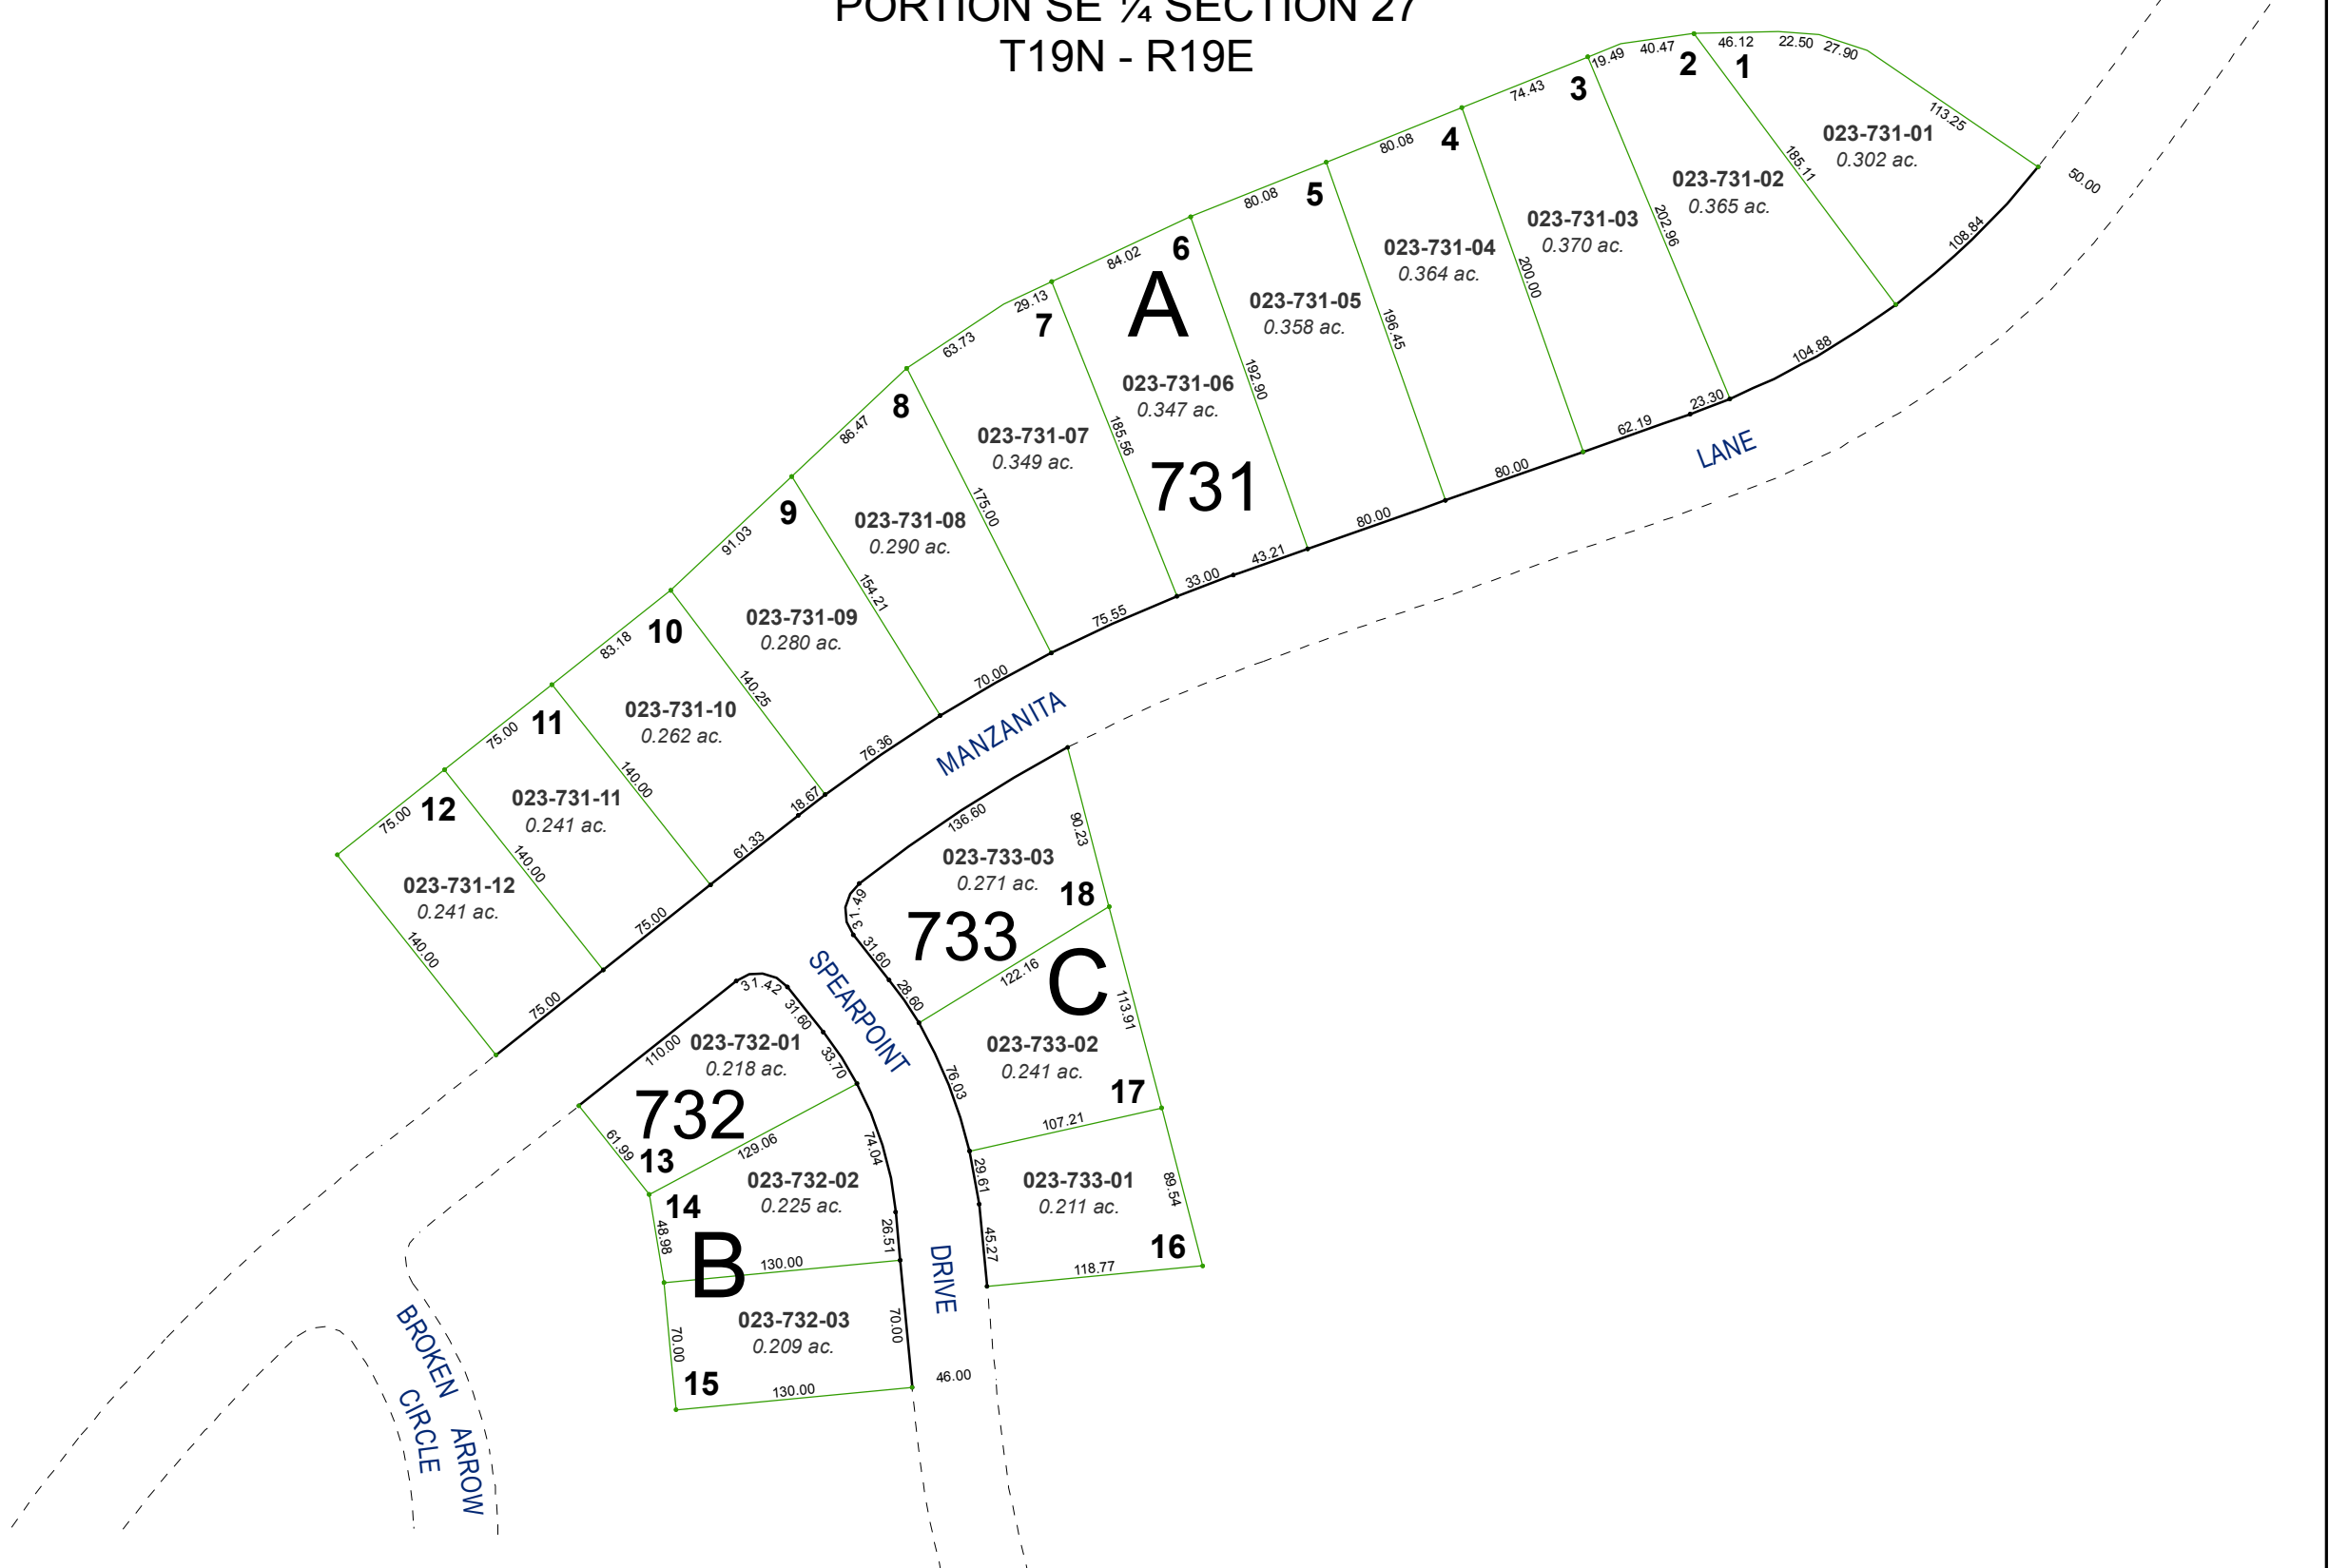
PORTION SE ¼ SECTION 27
T19N - R19E

19.49 40.47 46.12 22.50 27.90
2 1
74.43 3
113.25
023-731-01
0.302 ac.
80.08 4
185.11
50.00
023-731-02
0.365 ac.
80.08 5
023-731-03
0.370 ac.
202.96
84.02 6
023-731-04
0.364 ac.
108.84
A
023-731-05
0.358 ac.
200.00
29.13 7
196.45
63.73
192.90
023-731-06
0.347 ac.
104.88
23.30
8
86.47
023-731-07
0.349 ac.
185.56
62.19
LANE
731
80.00
9
91.03
023-731-08
0.290 ac.
175.00
80.00
43.21
33.00
154.21
83.18 10
023-731-09
0.280 ac.
75.55
70.00
140.25
75.00 11
023-731-10
0.262 ac.
76.36
MANZANITA
140.00
18.67
75.00 12
023-731-11
0.241 ac.
136.60
90.23
61.33
140.00
023-733-03
0.271 ac.
023-731-12
0.241 ac.
18
31.49
733
75.00
140.00
31.60
122.16
C
SPEARPOINT
31.42
28.60
75.00
31.60
113.91
110.00
023-732-01
0.218 ac.
33.70
023-733-02
0.241 ac.
76.03
732
17
107.21
61.99
129.06
74.04
13
023-732-02
0.225 ac.
29.61
023-733-01
0.211 ac.
89.54
14
48.98
26.51
45.27
B
130.00
DRIVE
16
118.77
023-732-03
0.209 ac.
70.00
70.00
BROKEN
15
130.00
46.00
CIRCLE
ARROW